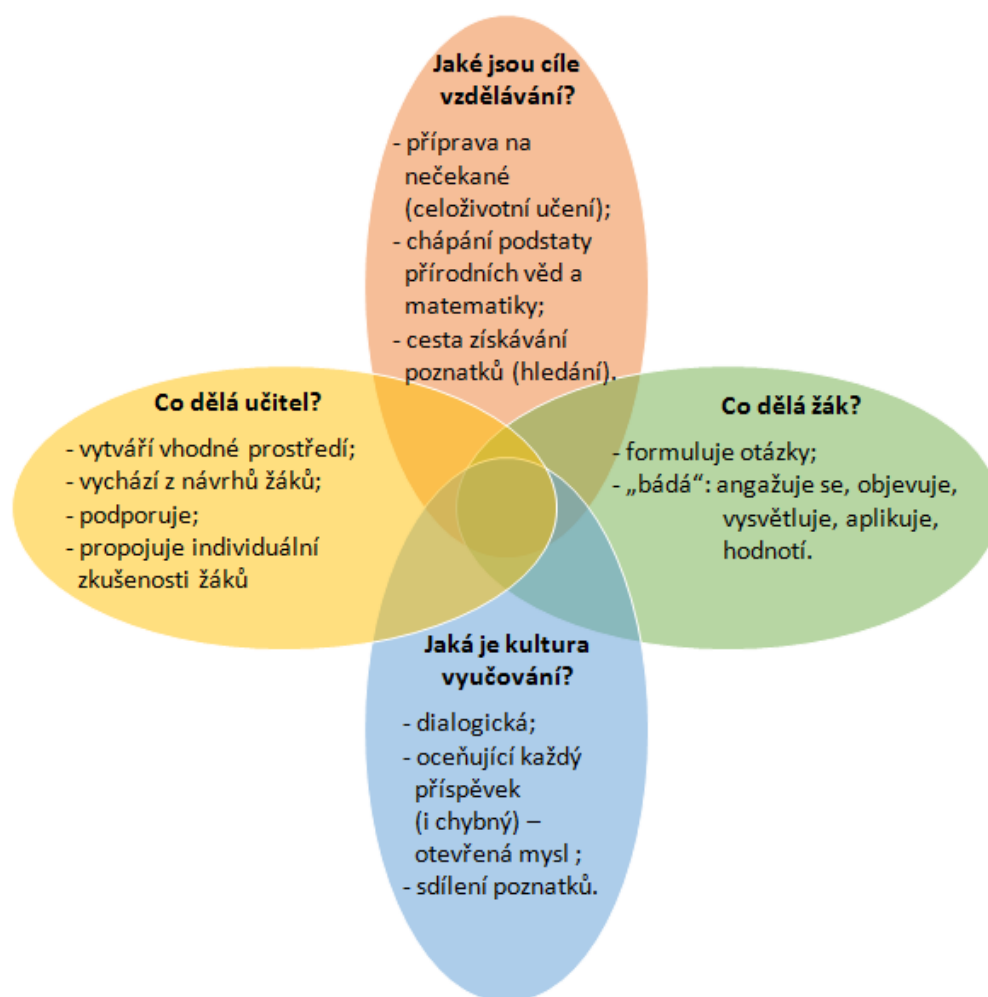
Jaké jsou cíle vzdělávání?

- příprava na nečekané (celoživotní učení);
- chápání podstaty přírodních věd a matematiky;
- cesta získávání poznatků (hledání).

Co dělá učitel?

- vytváří vhodné prostředí;
- vychází z návrhů žáků;
- podporuje;
- propojuje individuální zkušenosti žáků

Co dělá žák?

- formuluje otázky;
- „bádá“: angažuje se, objevuje, vysvětluje, aplikuje, hodnotí.

Jaká je kultura vyučování?

- dialogická;
- oceňující každý příspěvek (i chybný) – otevřená mysl ;
- sdílení poznatků.